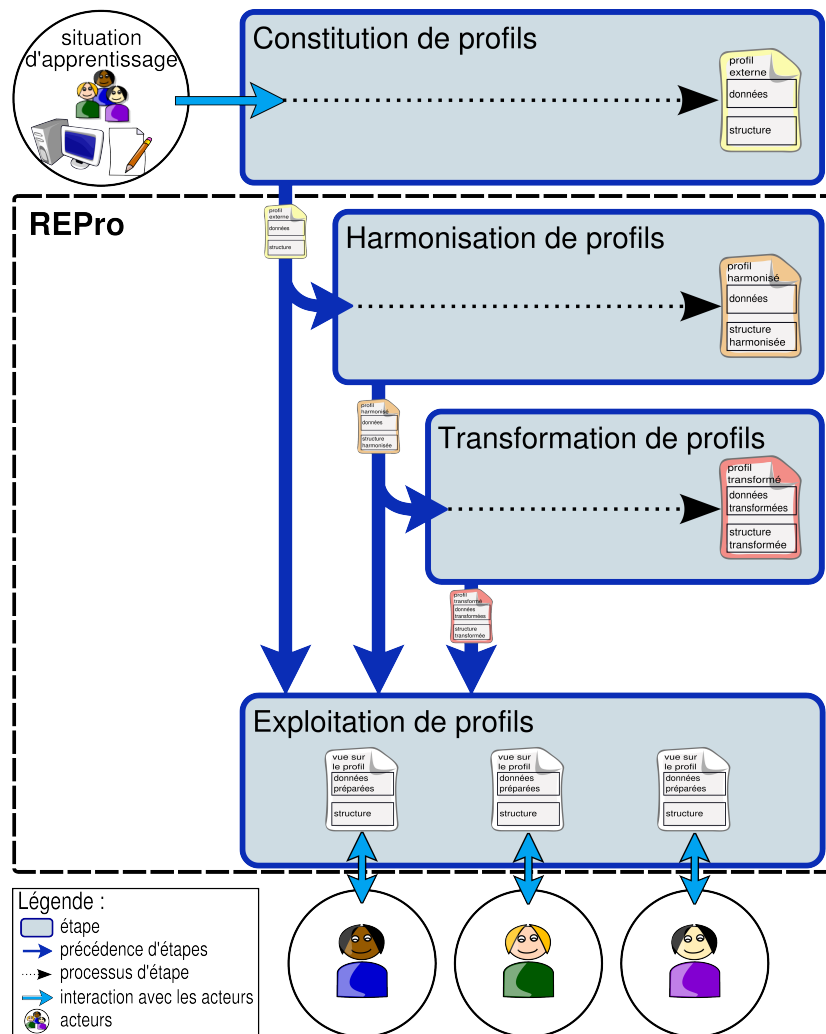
situation d'apprentissage

Constitution de profils

profil externe
données
structure

REPro

profil externe
données
structure

Harmonisation de profils

profil harmonisé
données
structure harmonisée

profil harmonisé
données
structure harmonisée

Transformation de profils

profil transformé
données transformées
structure transformée

profil transformé
données transformées
structure transformée

Exploitation de profils

vue sur le profil
données préparées
structure

vue sur le profil
données préparées
structure

vue sur le profil
données préparées
structure

Légende :
étape
précédence d'étapes
processus d'étape
interaction avec les acteurs
acteurs